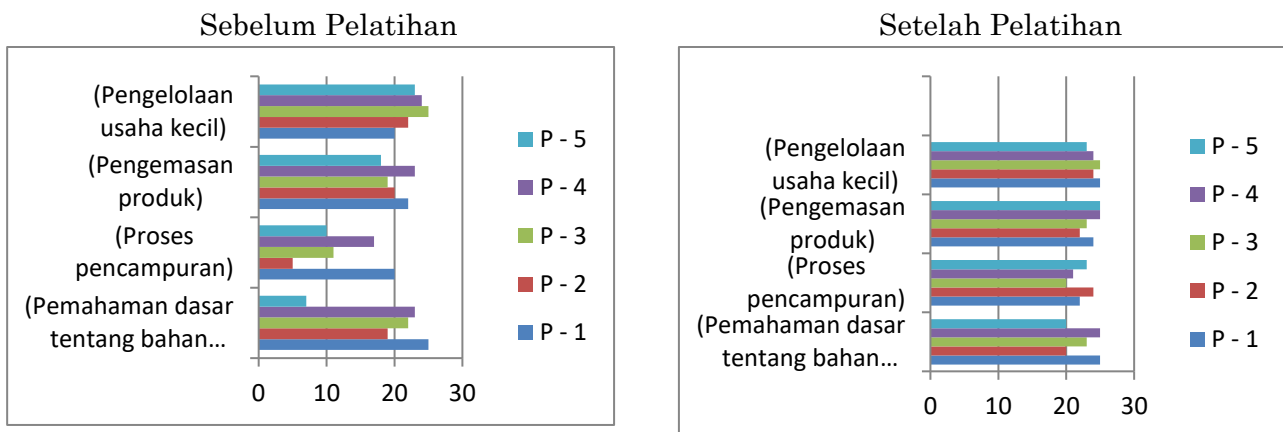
Sebelum Pelatihan

(Pengelolaan usaha kecil)
(Pengemasan produk)
(Proses pencampuran)
(Pemahaman dasar tentang bahan…

0 10 20 30

P - 5
P - 4
P - 3
P - 2
P - 1

Setelah Pelatihan

(Pengelolaan usaha kecil)
(Pengemasan produk)
(Proses pencampuran)
(Pemahaman dasar tentang bahan…

0 10 20 30

P - 5
P - 4
P - 3
P - 2
P - 1